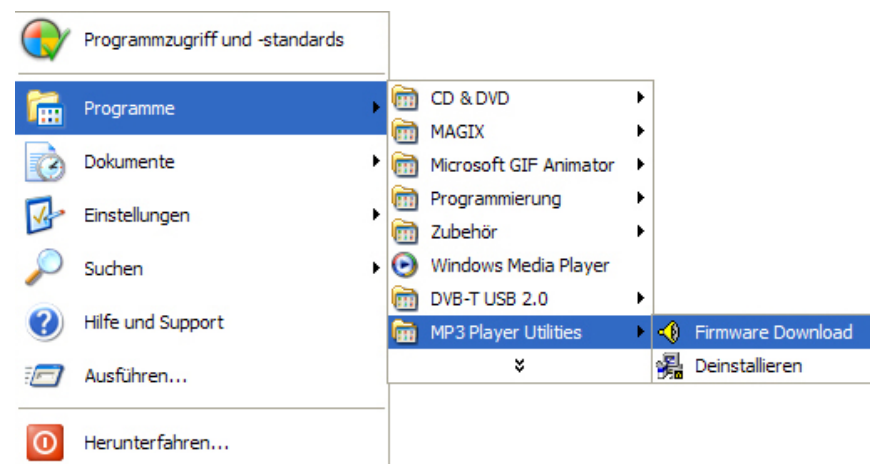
Programmzugriff und -standards

Programme

Dokumente

Einstellungen

Suchen

Hilfe und Support

Ausführen...

Herunterfahren...

CD & DVD

MAGIX

Microsoft GIF Animator

Programmierung

Zubehör

Windows Media Player

DVB-T USB 2.0

MP3 Player Utilities

Firmware Download

Deinstallieren